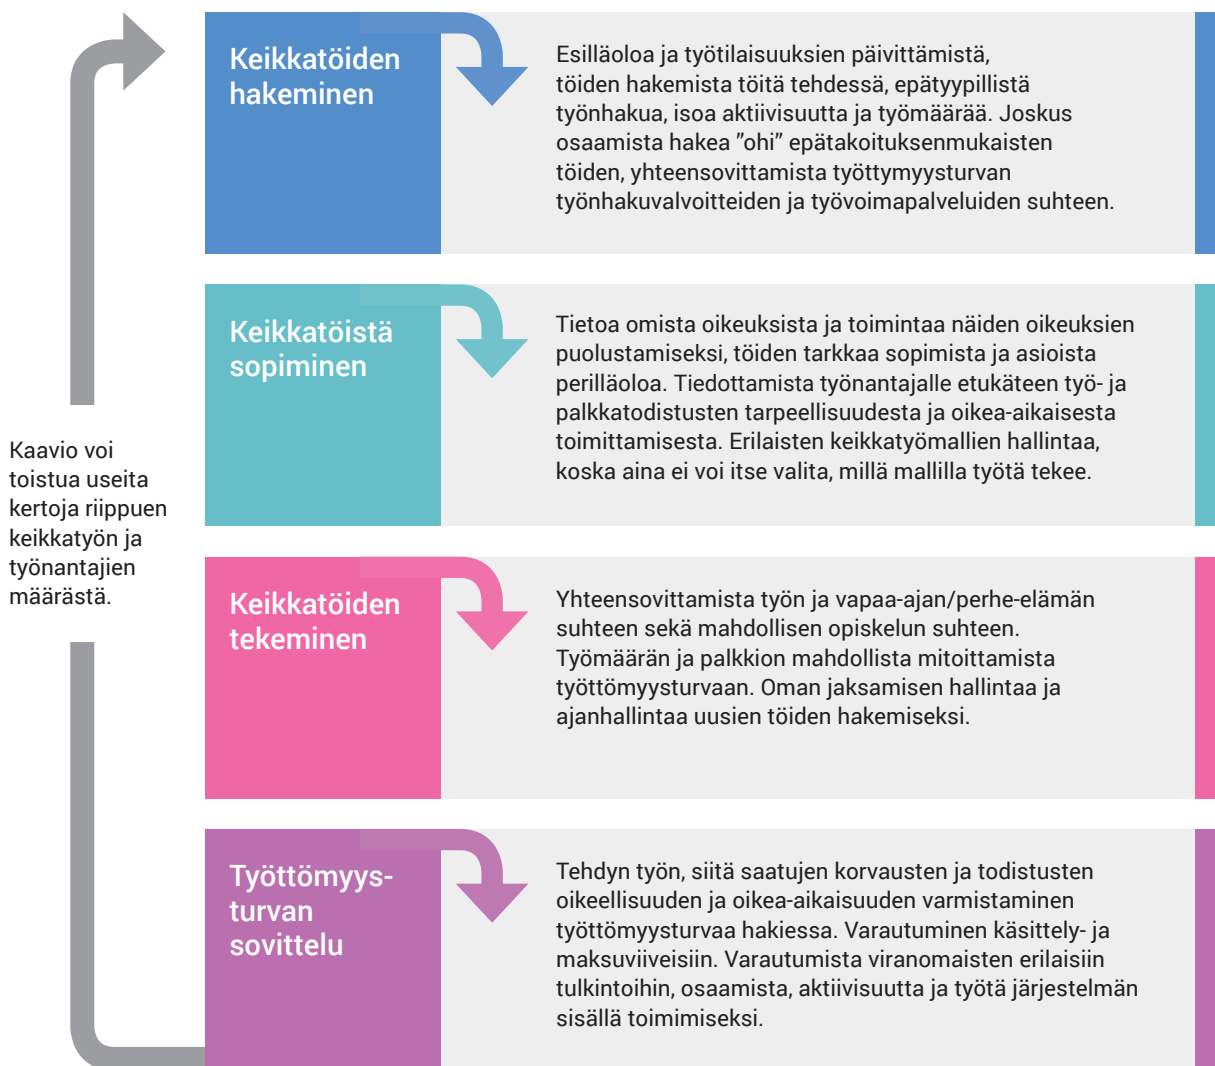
Keikkatöiden hakeminen

Esilläoloa ja työtilaisuuksien päivittämistä, töiden hakemista töitä tehdessä, epätyypillistä työnhakua, isoa aktiivisuutta ja työmäärää. Joskus osaamista hakea ”ohi” epätakoituksenmukaisten töiden, yhteensovittamista työttymyysturvan työnhakuvalvoitteiden ja työvoimapalveluiden suhteen.

Keikkatöistä sopiminen

Tietoa omista oikeuksista ja toimintaa näiden oikeuksien puolustamiseksi, töiden tarkkaa sopimista ja asioista perilläoloa. Tiedottamista työnantajalle etukäteen työ- ja palkkatodistusten tarpeellisuudesta ja oikea-aikaisesta toimittamisesta. Erilaisten keikkatyömallien hallintaa, koska aina ei voi itse valita, millä mallilla työtä tekee.

Kaavio voi toistua useita kertoja riippuen keikkatyön ja työnantajien määrästä.

Keikkatöiden tekeminen

Yhteensovittamista työn ja vapaa-ajan/perhe-elämän suhteen sekä mahdollisen opiskelun suhteen. Työmäärän ja palkkion mahdollista mitoittamista työttömyysturvaan. Oman jaksamisen hallintaa ja ajanhallintaa uusien töiden hakemiseksi.

Työttömyys-turvan sovittelu

Tehdyn työn, siitä saatujen korvausten ja todistusten oikeellisuuden ja oikea-aikaisuuden varmistaminen työttömyysturvaa hakiessa. Varautuminen käsittely- ja maksuviiveisiin. Varautumista viranomaisten erilaisiin tulkintoihin, osaamista, aktiivisuutta ja työtä järjestelmän sisällä toimimiseksi.